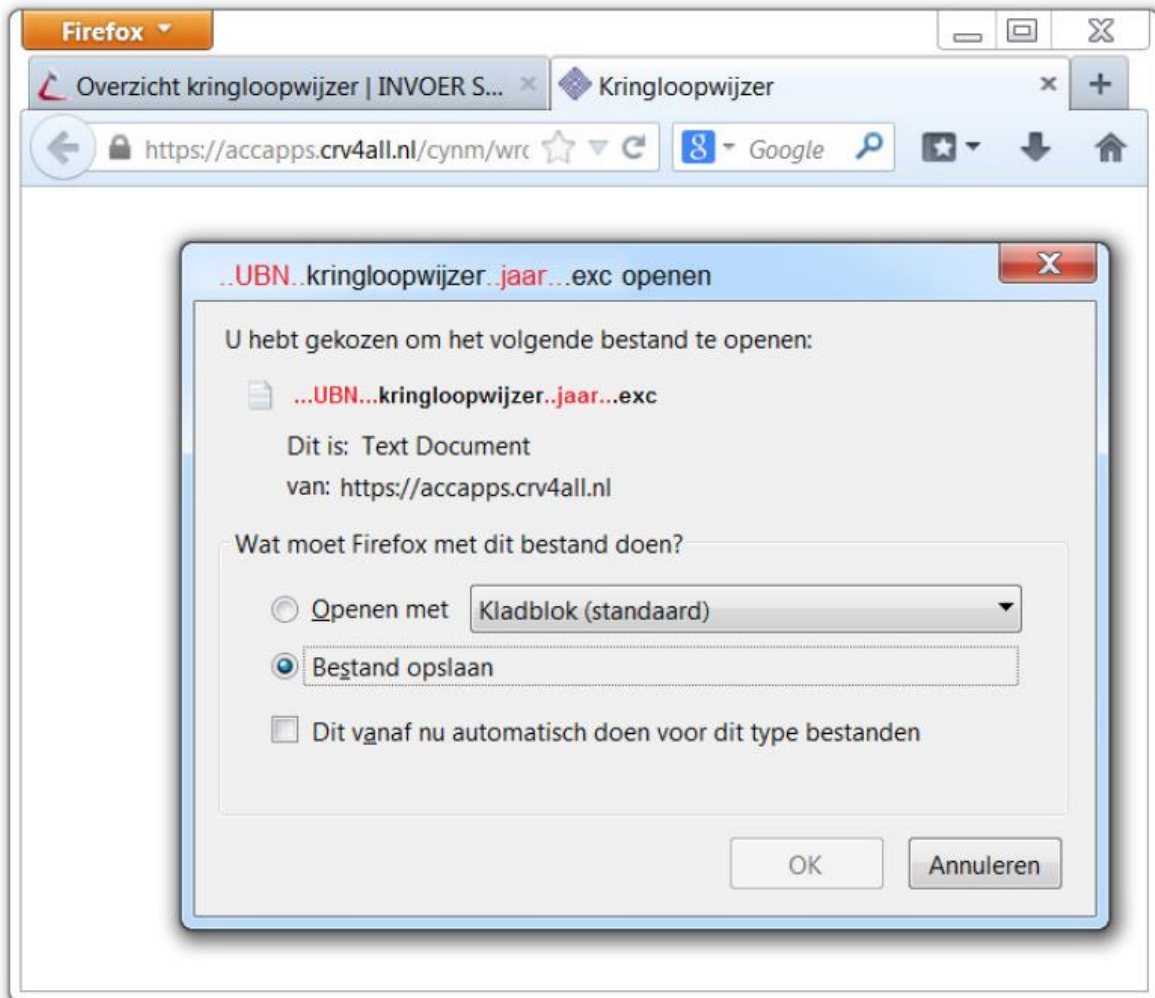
Firefox

Overzicht kringloopwijzer | INVOER S...

Kringloopwijzer

https://accapps.crv4all.nl/cynm/wrc

Google

..UBN..kringloopwijzer..jaar...exc openen

U hebt gekozen om het volgende bestand te openen:

...UBN...kringloopwijzer..jaar...exc

Dit is: Text Document

van: https://accapps.crv4all.nl

Wat moet Firefox met dit bestand doen?

Openen met Kladblok (standaard)

Bestand opslaan

Dit vanaf nu automatisch doen voor dit type bestanden

OK Annuleren